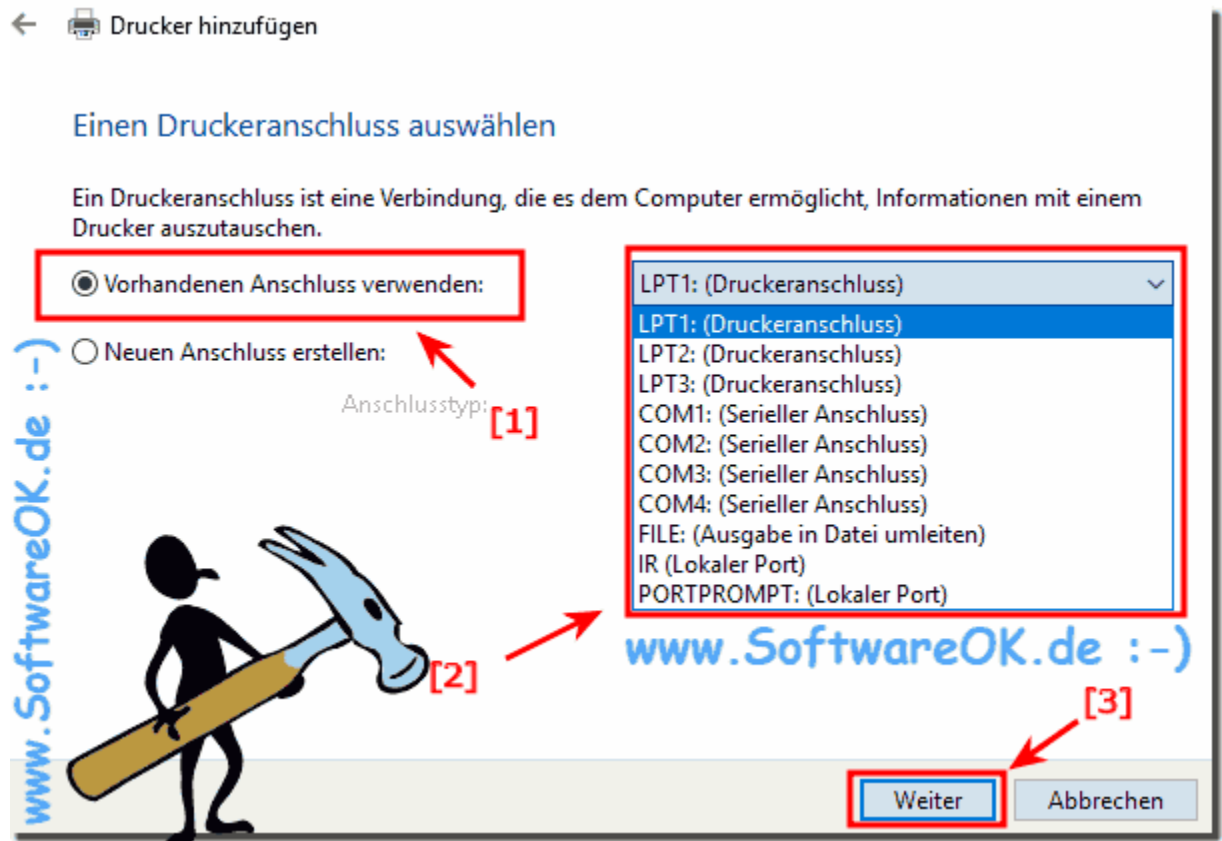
Drucker hinzufügen

Einen Druckeranschluss auswählen

Ein Druckeranschluss ist eine Verbindung, die es dem Computer ermöglicht, Informationen mit einem Drucker auszutauschen.

Vorhandenen Anschluss verwenden:

Neuen Anschluss erstellen:

Anschlusstyp:

[1]

LPT1: (Druckeranschluss)

LPT1: (Druckeranschluss)
LPT2: (Druckeranschluss)
LPT3: (Druckeranschluss)
COM1: (Serieller Anschluss)
COM2: (Serieller Anschluss)
COM3: (Serieller Anschluss)
COM4: (Serieller Anschluss)
FILE: (Ausgabe in Datei umleiten)
IR (Lokaler Port)
PORTPROMPT: (Lokaler Port)

www.SoftwareOK.de :-)

[2]

[3]

www.SoftwareOK.de :-)

Weiter

Abbrechen